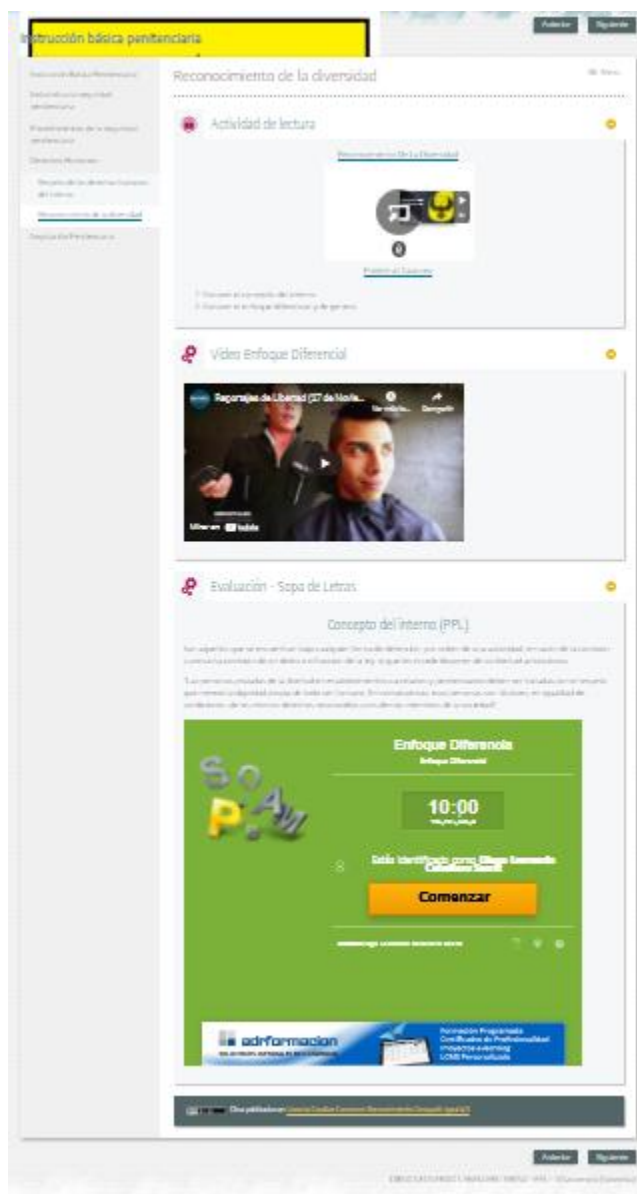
Instrucción básica penitenciaria

Anterior Siguiente

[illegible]

Reconocimiento de la diversidad

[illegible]

Actividad de lectura

Reconocimiento De La Diversidad

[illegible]

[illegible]

Video Enfoque Diferencial

Reportajes de Libertad (27 de Novie...

Ver en YouTube

Evaluación - Sopa de Letras

Concepto del interno (PPL)

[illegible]

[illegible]

Enfoque Diferencia

Enfoque Diferencial

10:00

Está identificado como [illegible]

Comenzar

edrformacion

Formación Programada
Certificados de Profesionalidad
Proyectos e-learning
LCMS Personalizado

Obra publicada con Licencia Creative Commons Reconocimiento Compartir igual 4.0

Anterior Siguiente

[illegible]